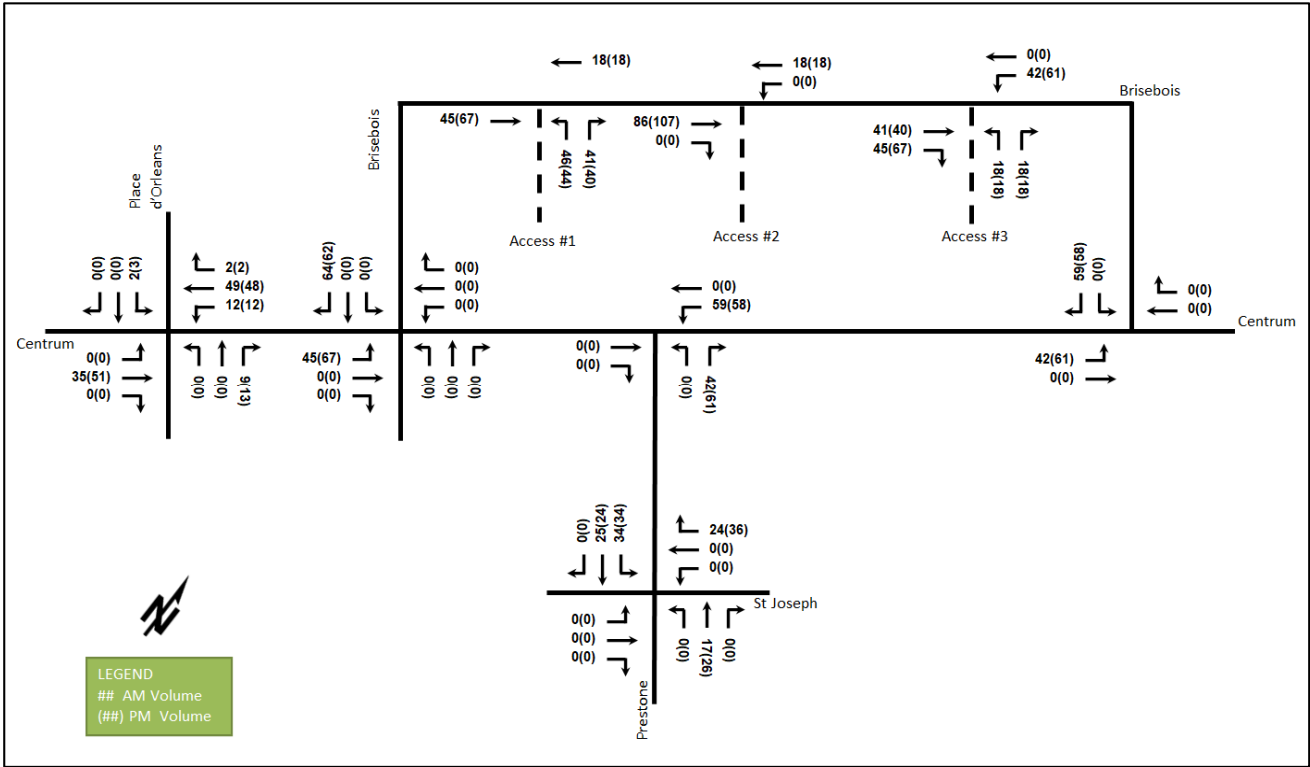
18(18)

18(18)
0(0)

0(0)
42(61)

Brisebois

Brisebois

45(67)

46(44) 41(40)

86(107)
0(0)

41(40)
45(67)

18(18) 18(18)

Access #1

Access #2

Access #3

Place d'Orleans

0(0) 0(0) 2(3)

2(2)
49(48)
12(12)

64(62) 0(0) 0(0)

0(0)
0(0)
0(0)

0(0)
59(58)

59(58) 0(0)

0(0)
0(0)

Centrum

Centrum

0(0)
35(51)
0(0)

0(0) 0(0) 9(13)

45(67)
0(0)
0(0)

0(0) 0(0) 0(0)

0(0)
0(0)

0(0) 42(61)

42(61)
0(0)

0(0) 25(24) 34(34)

24(36)
0(0)
0(0)

St Joseph

0(0)
0(0)
0(0)

0(0) 17(26) 0(0)

Prestone

N

LEGEND
## AM Volume
(##) PM Volume